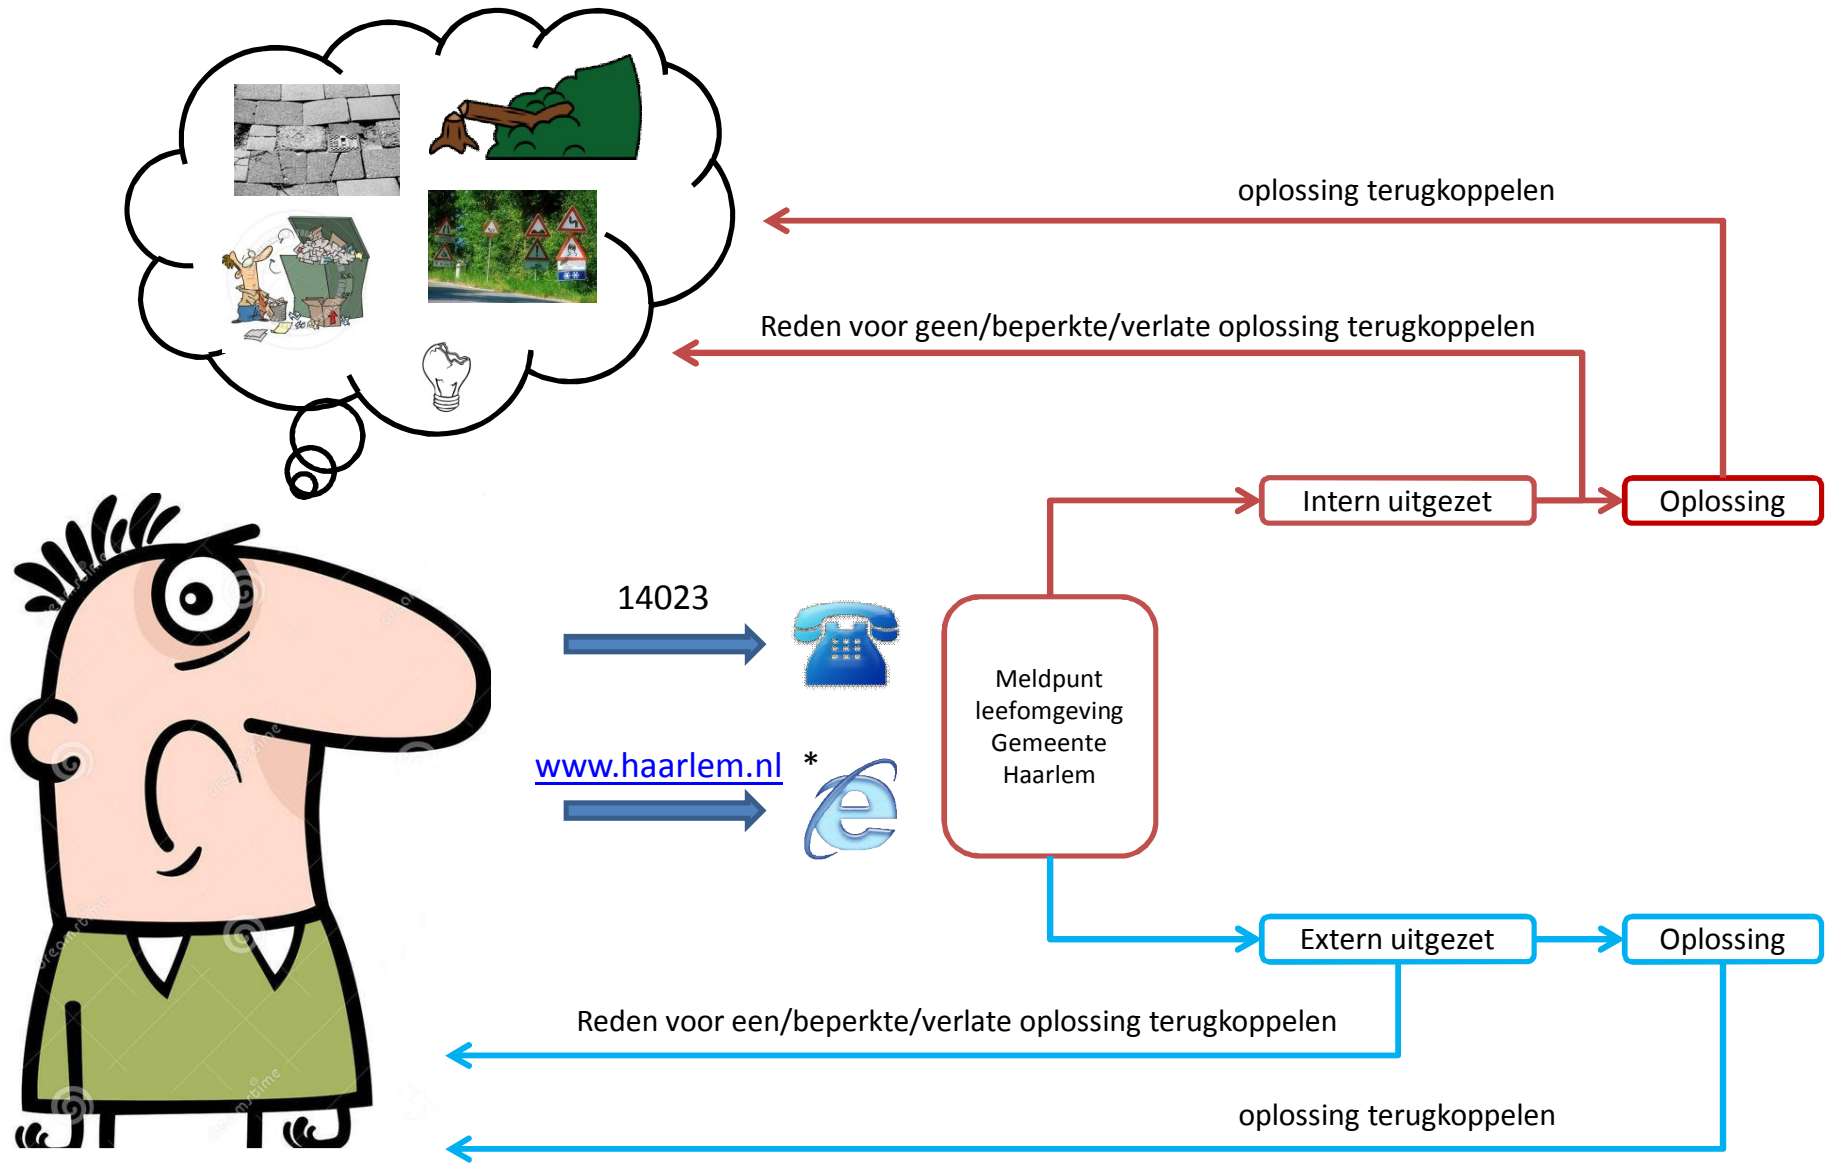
oplossing terugkoppelen

Reden voor geen/beperkte/verlate oplossing terugkoppelen

Intern uitgezet

Oplossing

14023

www.haarlem.nl *

Meldpunt leefomgeving Gemeente Haarlem

Extern uitgezet

Oplossing

Reden voor een/beperkte/verlate oplossing terugkoppelen

oplossing terugkoppelen